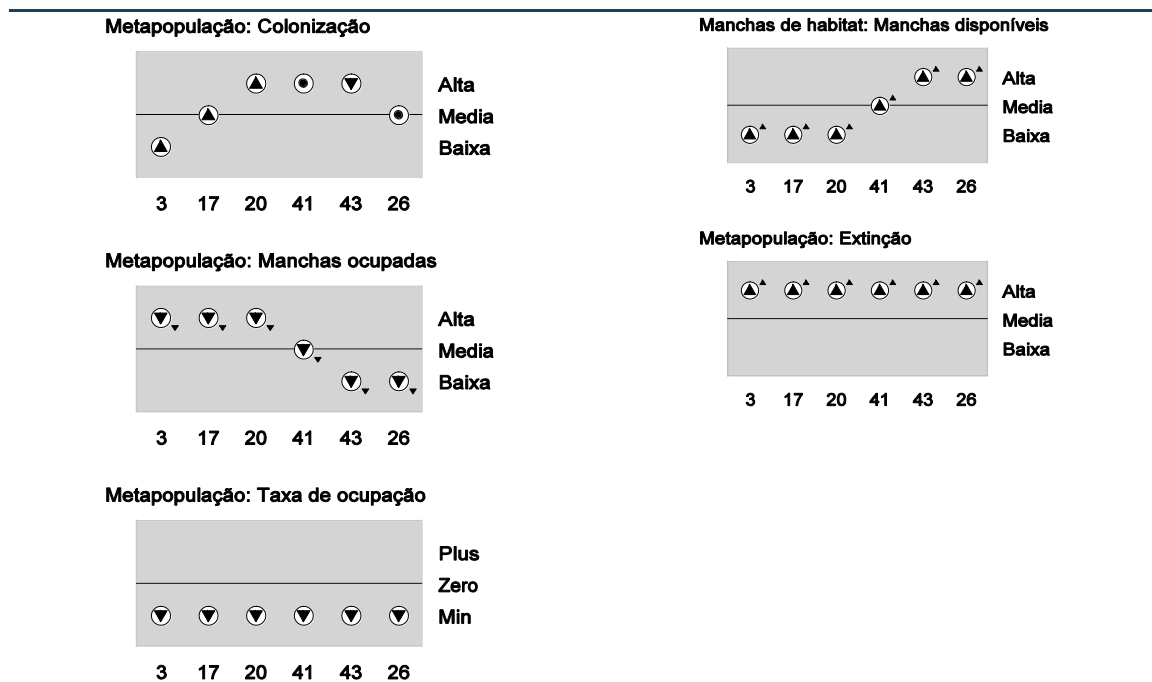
Metapopulação: Colonização

Alta
Media
Baixa

3 17 20 41 43 26

Metapopulação: Manchas ocupadas

Alta
Media
Baixa

3 17 20 41 43 26

Metapopulação: Taxa de ocupação

Plus
Zero
Min

3 17 20 41 43 26

Manchas de habitat: Manchas disponíveis

Alta
Media
Baixa

3 17 20 41 43 26

Metapopulação: Extinção

Alta
Media
Baixa

3 17 20 41 43 26